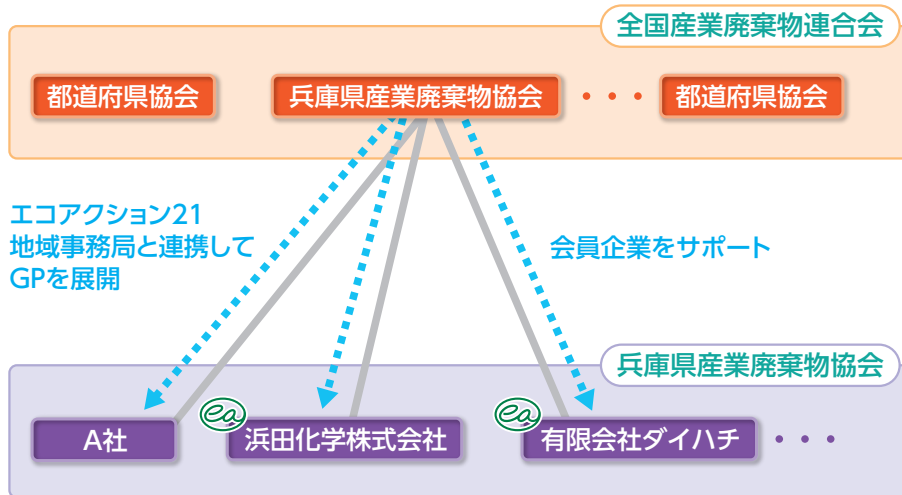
全国産業廃棄物連合会

都道府県協会

兵庫県産業廃棄物協会

・・・

都道府県協会

エコアクション21 地域事務局と連携して GPを展開

会員企業をサポート

兵庫県産業廃棄物協会

A社

ea

浜田化学株式会社

ea

有限会社ダイハチ

・・・